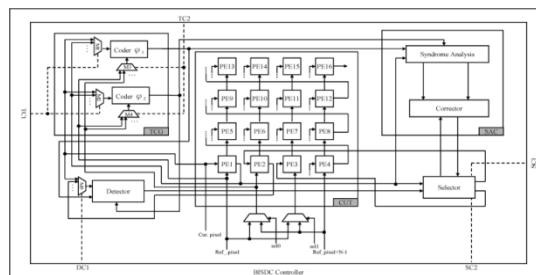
TC2

CI1

Coder $\varphi_1$

Coder $\varphi_2$

M

M

TCG

PE13 PE14 PE15 PE16

PE9 PE10 PE11 PE12

PE5 PE6 PE7 PE8

PE1 PE2 PE3 PE4

CUT

Syndrome Analysis

Corrector

SAC

Detector

Selector

SC1

Cur. pixel

Ref_pixel

Ref_pixel+N-1

sel0

sel1

DC1

SC2

BISDC Controller